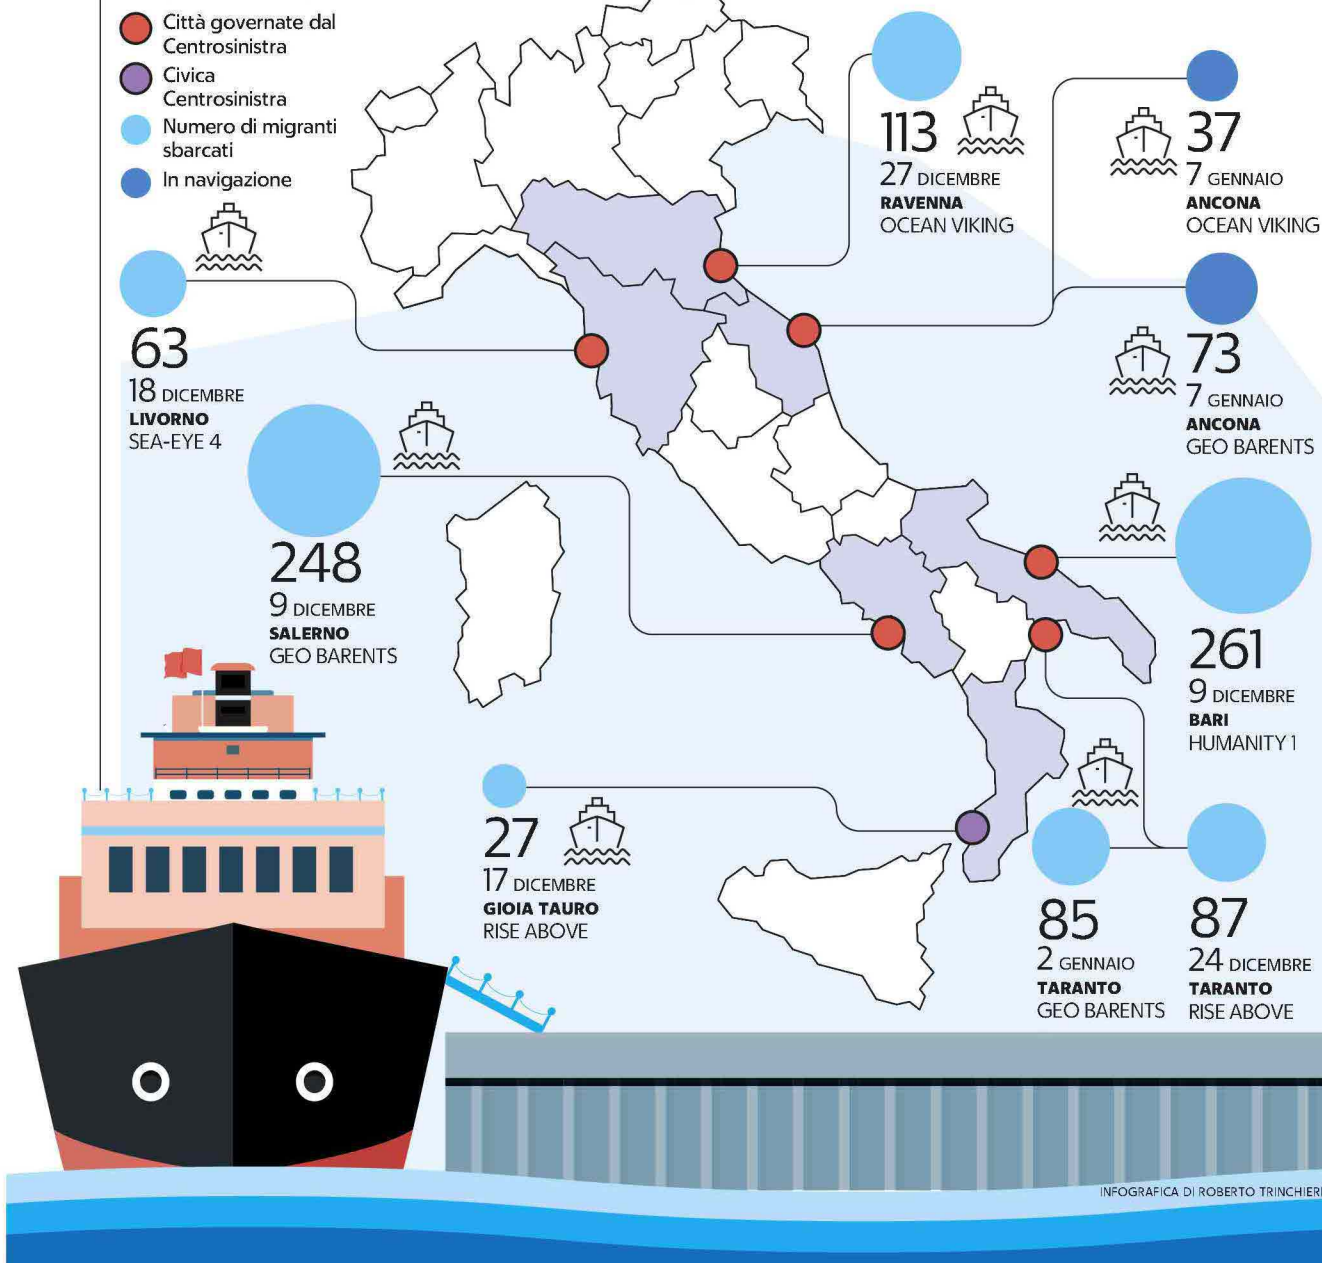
Città governate dal Centrosinistra
Civica Centrosinistra
Numero di migranti sbarcati
In navigazione

113
27 DICEMBRE
RAVENNA
OCEAN VIKING

37
7 GENNAIO
ANCONA
OCEAN VIKING

63
18 DICEMBRE
LIVORNO
SEA-EYE 4

73
7 GENNAIO
ANCONA
GEO BARENTS

248
9 DICEMBRE
SALERNO
GEO BARENTS

261
9 DICEMBRE
BARI
HUMANITY 1

27
17 DICEMBRE
GIOIA TAURO
RISE ABOVE

85
2 GENNAIO
TARANTO
GEO BARENTS

87
24 DICEMBRE
TARANTO
RISE ABOVE

INFOGRAFICA DI ROBERTO TRINCHIERI